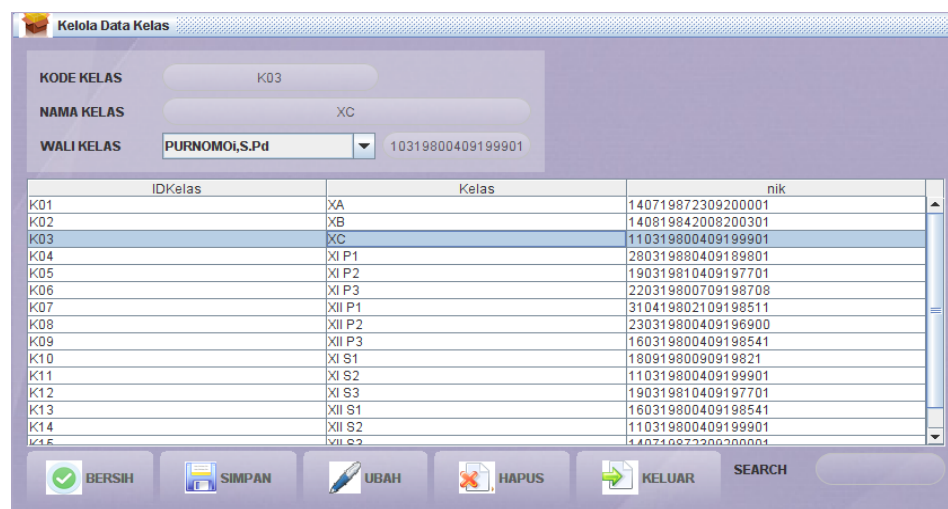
Kelola Data Kelas

KODE KELAS K03

NAMA KELAS XC

WALI KELAS PURNOMOi,S.Pd 10319800409199901

| IDKelas | Kelas | nik |
|---|---|---|
| K01 | XA | 140719872309200001 |
| K02 | XB | 140819842008200301 |
| K03 | XC | 110319800409199901 |
| K04 | XI P1 | 280319880409189801 |
| K05 | XI P2 | 190319810409197701 |
| K06 | XI P3 | 220319800709198708 |
| K07 | XII P1 | 310419802109198511 |
| K08 | XII P2 | 230319800409196900 |
| K09 | XII P3 | 160319800409198541 |
| K10 | XI S1 | 18091980090919821 |
| K11 | XI S2 | 110319800409199901 |
| K12 | XI S3 | 190319810409197701 |
| K13 | XII S1 | 160319800409198541 |
| K14 | XII S2 | 110319800409199901 |
| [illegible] | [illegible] | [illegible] |

BERSIH SIMPAN UBAH HAPUS KELUAR SEARCH